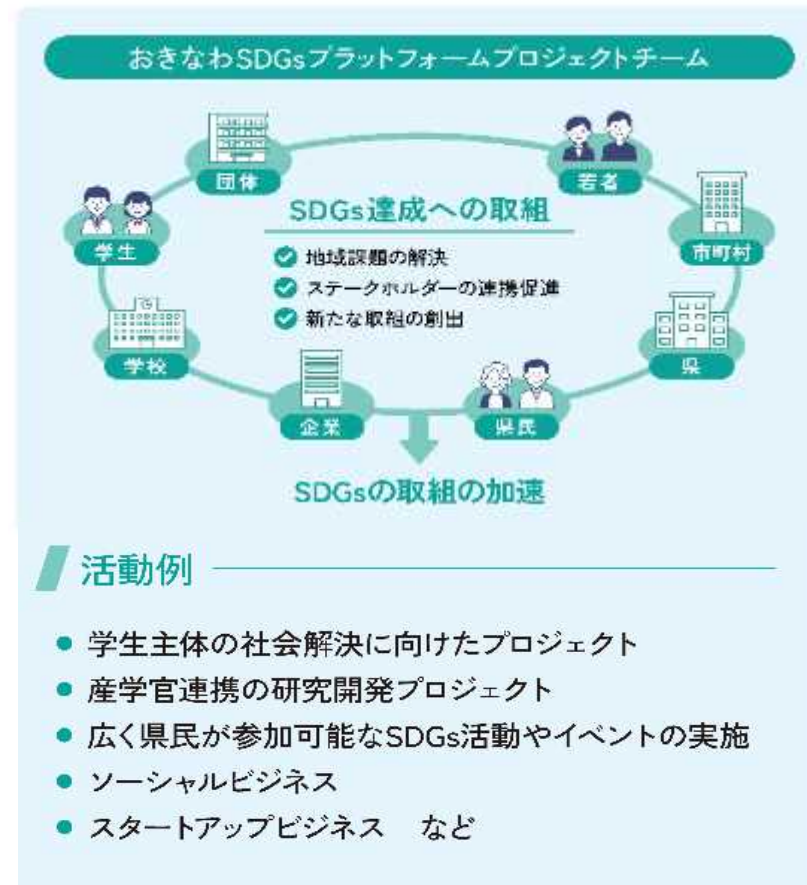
おきなわSDGsプラットフォームプロジェクトチーム

団体

若者

学生

市町村

学校

県

企業

県民

SDGs達成への取組

地域課題の解決
ステークホルダーの連携促進
新たな取組の創出

SDGsの取組の加速

活動例

● 学生主体の社会解決に向けたプロジェクト
● 産学官連携の研究開発プロジェクト
● 広く県民が参加可能なSDGs活動やイベントの実施
● ソーシャルビジネス
● スタートアップビジネス　など